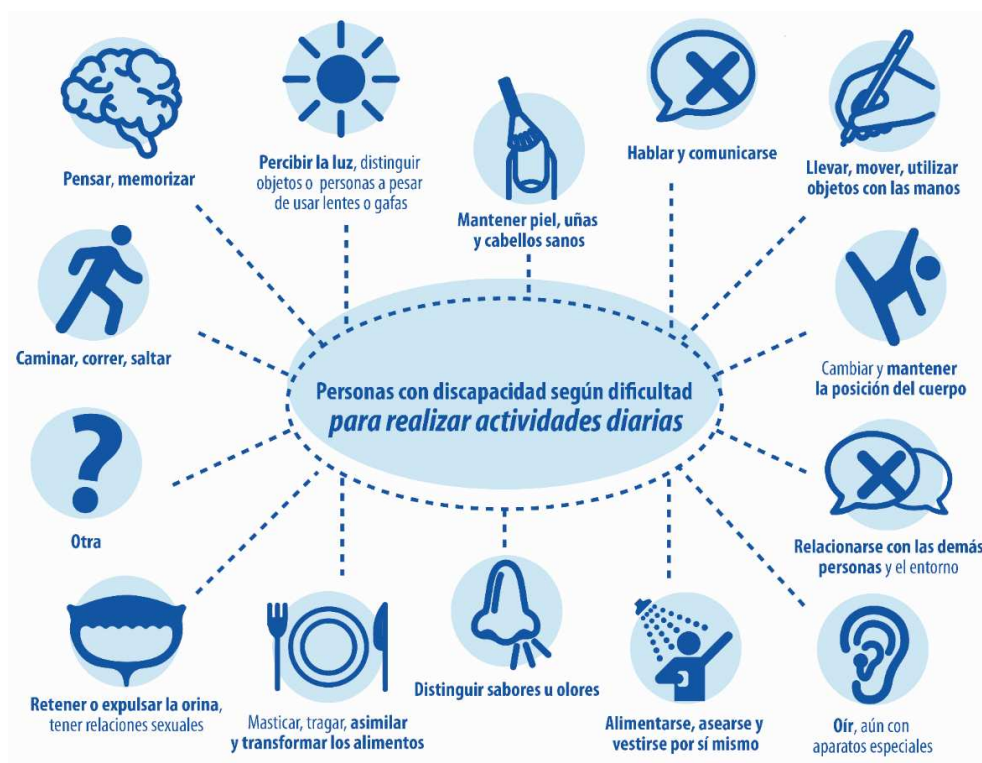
Pensar, memorizar

Percibir la luz, distinguir objetos o personas a pesar de usar lentes o gafas

Mantener piel, uñas y cabellos sanos

Hablar y comunicarse

Llevar, mover, utilizar objetos con las manos

Caminar, correr, saltar

Personas con discapacidad según dificultad
para realizar actividades diarias

Cambiar y mantener la posición del cuerpo

Otra

Relacionarse con las demás personas y el entorno

Retener o expulsar la orina, tener relaciones sexuales

Masticar, tragar, asimilar y transformar los alimentos

Distinguir sabores u olores

Alimentarse, asearse y vestirse por sí mismo

Oír, aún con aparatos especiales